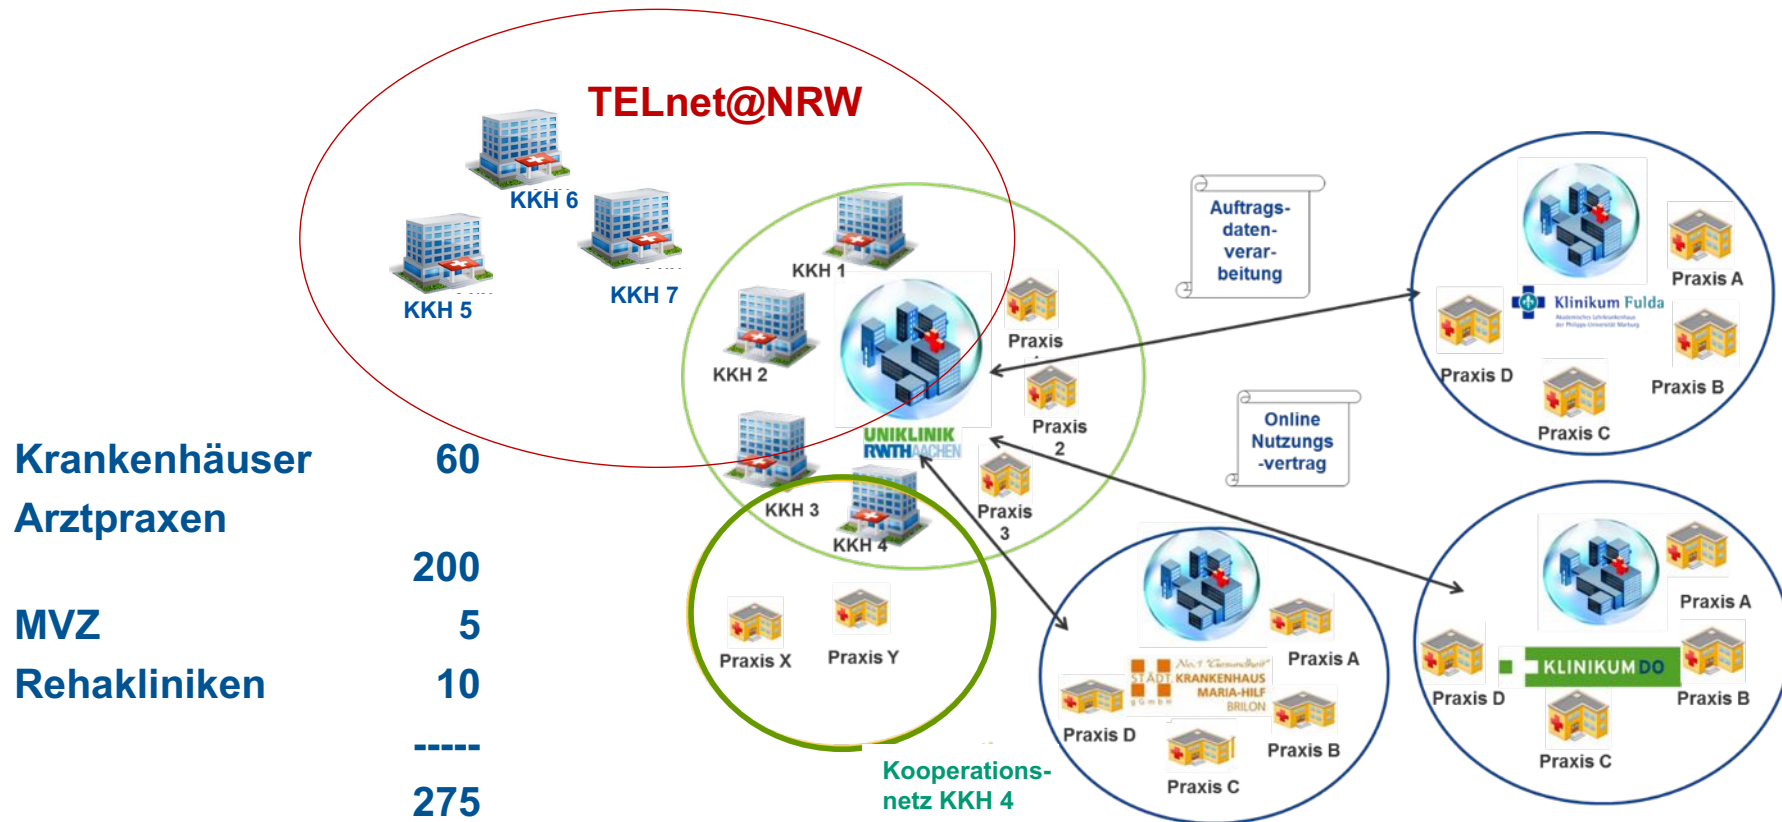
TELnet@NRW

KKH 6
KKH 5
KKH 7
KKH 1
KKH 2
KKH 3
KKH 4
Praxis 1
Praxis 2
Praxis 3
UNIKLINIK RWTH AACHEN

Auftrags-daten-verar-beitung

Online Nutzungs -vertrag

Praxis A
Klinikum Fulda
Praxis D
Praxis B
Praxis C

Krankenhäuser 60
Arztpraxen 200
MVZ 5
Rehakliniken 10
-----
275

Praxis X
Praxis Y

Kooperations-netz KKH 4

Praxis A
No.1 Gesundheit
STÄDT. KRANKENHAUS MARIA-HILF BRILON
Praxis D
Praxis B
Praxis C

Praxis A
KLINIKUM DO
Praxis D
Praxis B
Praxis C